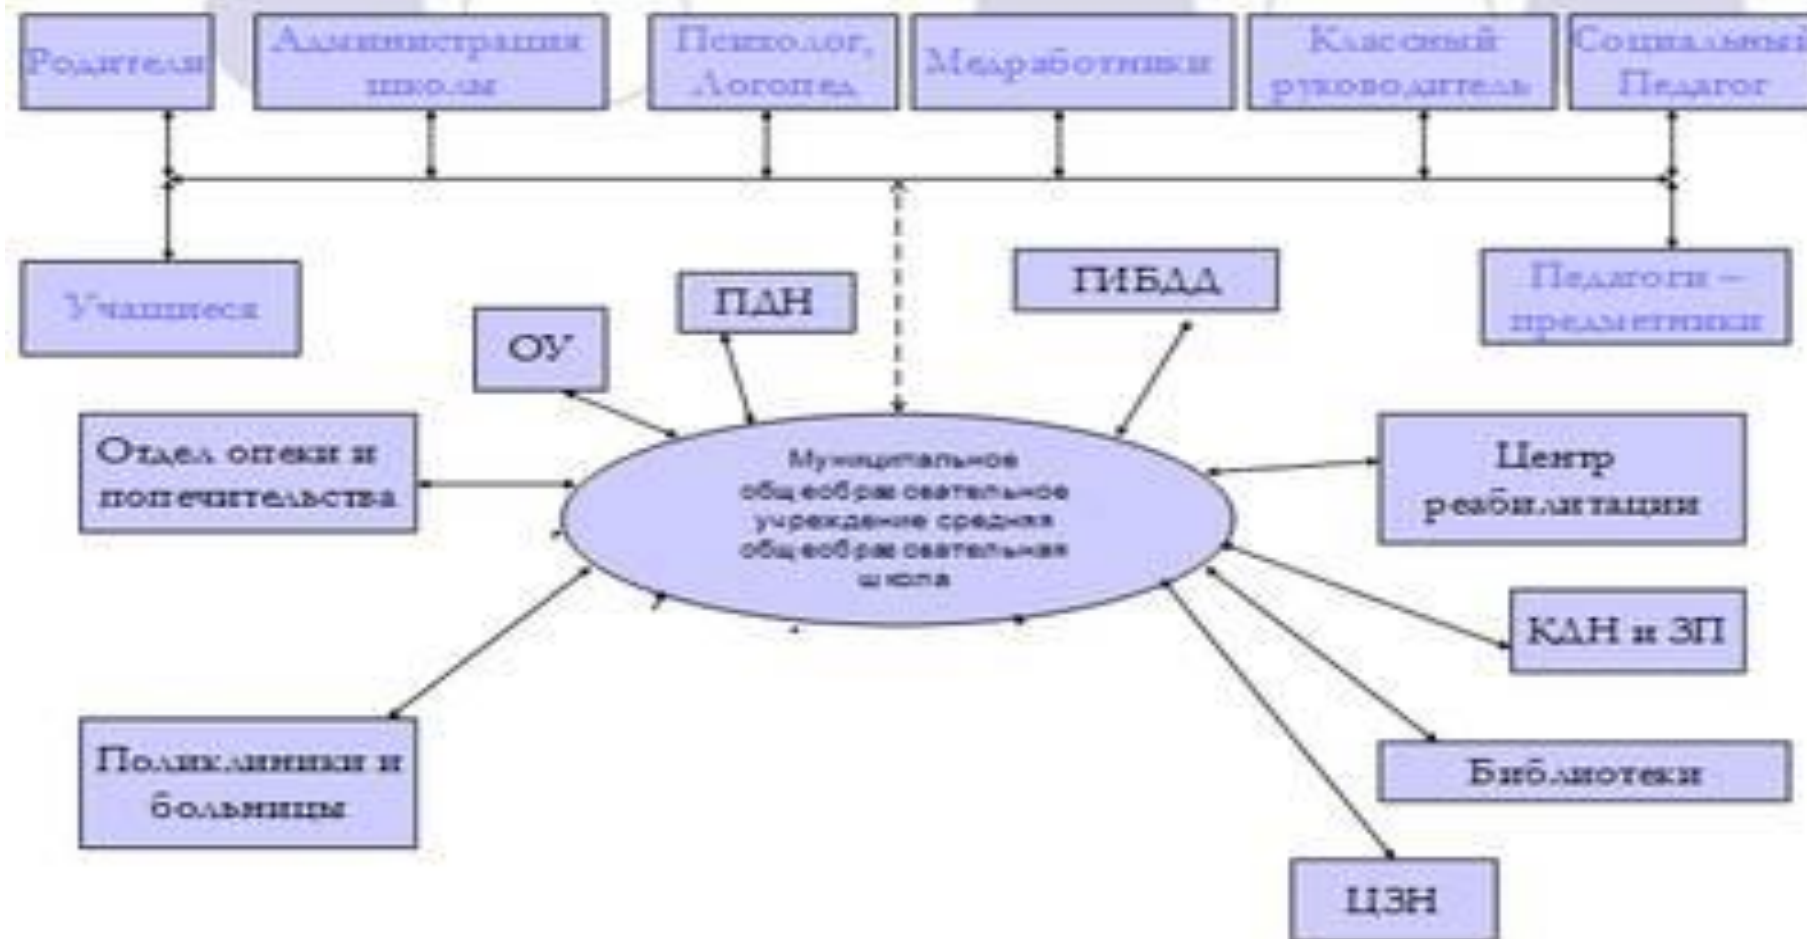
Родители

Администрация школы

Психолог, Логопед

Медработники

Классный руководитель

Социальный Педагог

Учащиеся

Педагоги – предметники

ПДН

ГИБДД

ОУ

Отдел опеки и попечительства

Муниципальное общеобразовательное учреждение средняя общеобразовательная школа

Центр реабилитации

КДН и ЗП

Поликлиники и больницы

Библиотеки

ЦЗН